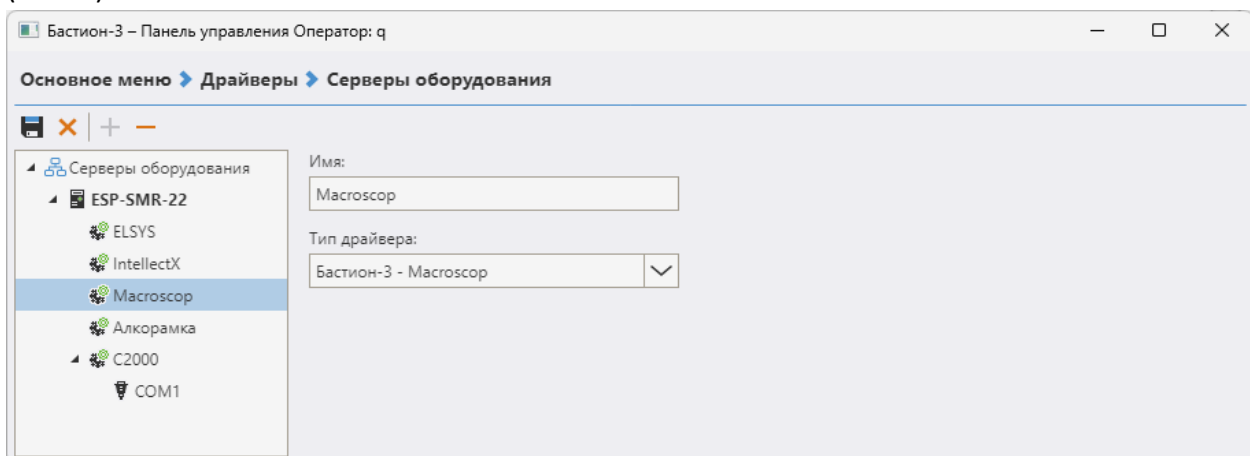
Бастион-3 – Панель управления Оператор: q

Основное меню › Драйверы › Серверы оборудования

Серверы оборудования
ESP-SMR-22
ELSYS
IntellectX
Macroscop
Алкорамка
C2000
COM1

Имя:
Macroscop
Тип драйвера:
Бастион-3 - Macroscop